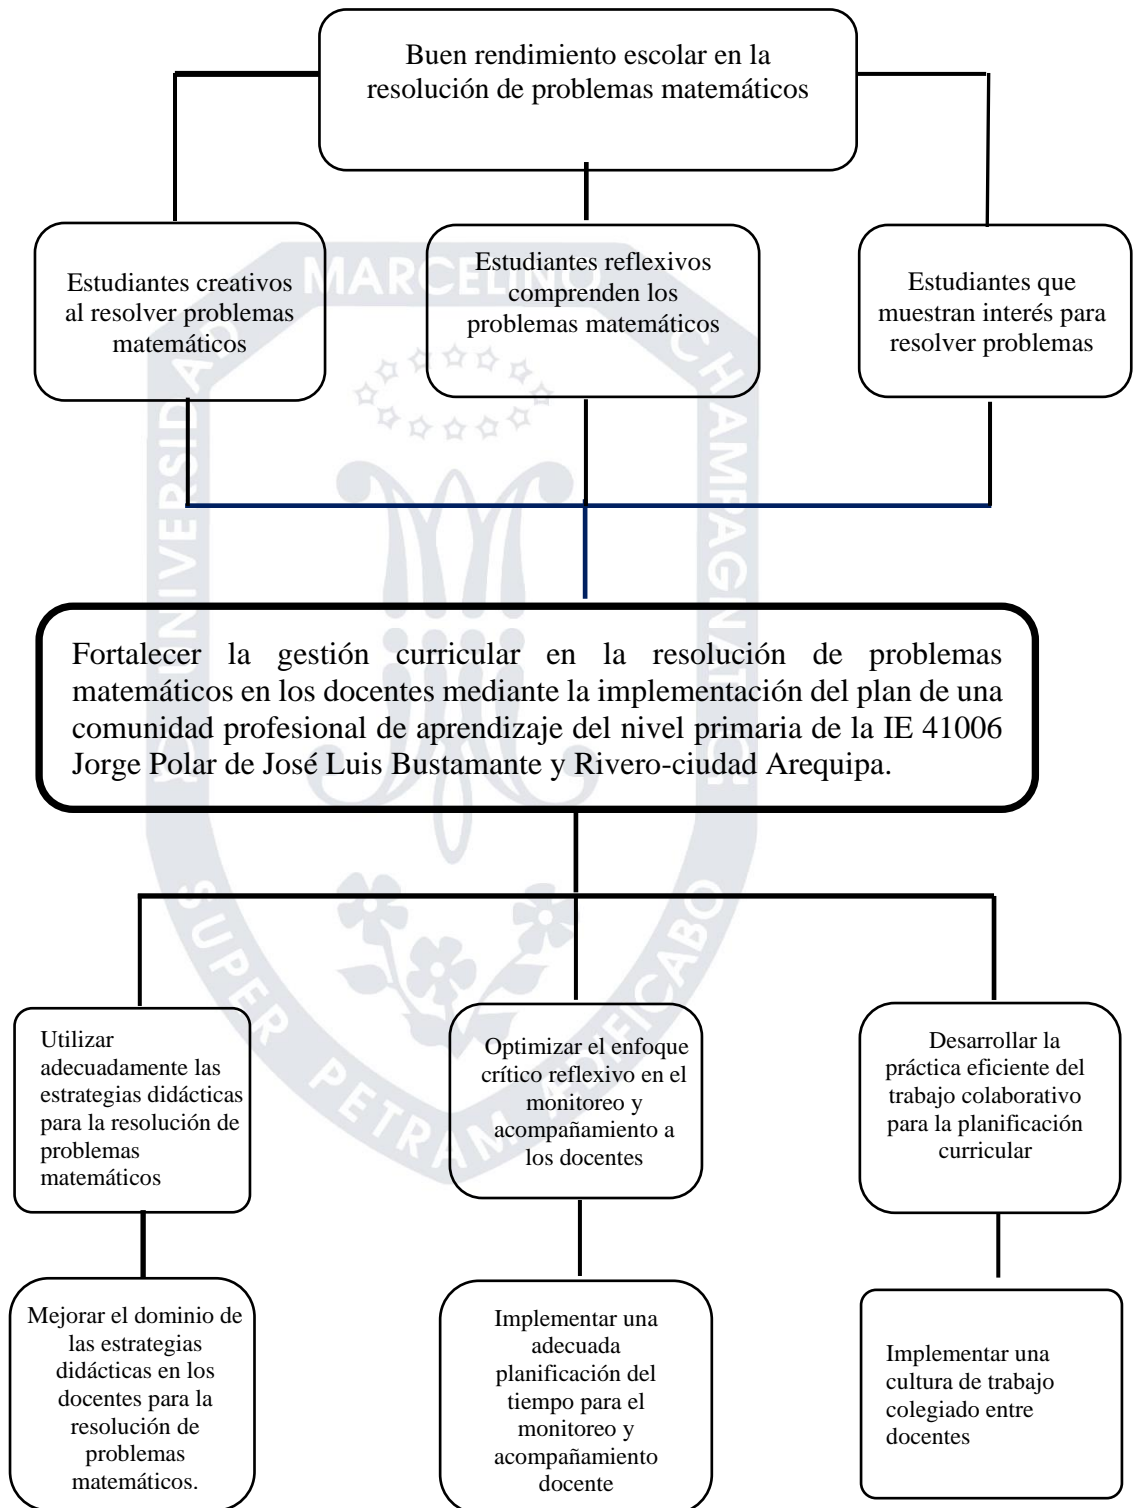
Buen rendimiento escolar en la resolución de problemas matemáticos

Estudiantes creativos al resolver problemas matemáticos

Estudiantes reflexivos comprenden los problemas matemáticos

Estudiantes que muestran interés para resolver problemas

Fortalecer la gestión curricular en la resolución de problemas matemáticos en los docentes mediante la implementación del plan de una comunidad profesional de aprendizaje del nivel primaria de la IE 41006 Jorge Polar de José Luis Bustamante y Rivero-ciudad Arequipa.

Utilizar adecuadamente las estrategias didácticas para la resolución de problemas matemáticos

Optimizar el enfoque crítico reflexivo en el monitoreo y acompañamiento a los docentes

Desarrollar la práctica eficiente del trabajo colaborativo para la planificación curricular

Mejorar el dominio de las estrategias didácticas en los docentes para la resolución de problemas matemáticos.

Implementar una adecuada planificación del tiempo para el monitoreo y acompañamiento docente

Implementar una cultura de trabajo colegiado entre docentes